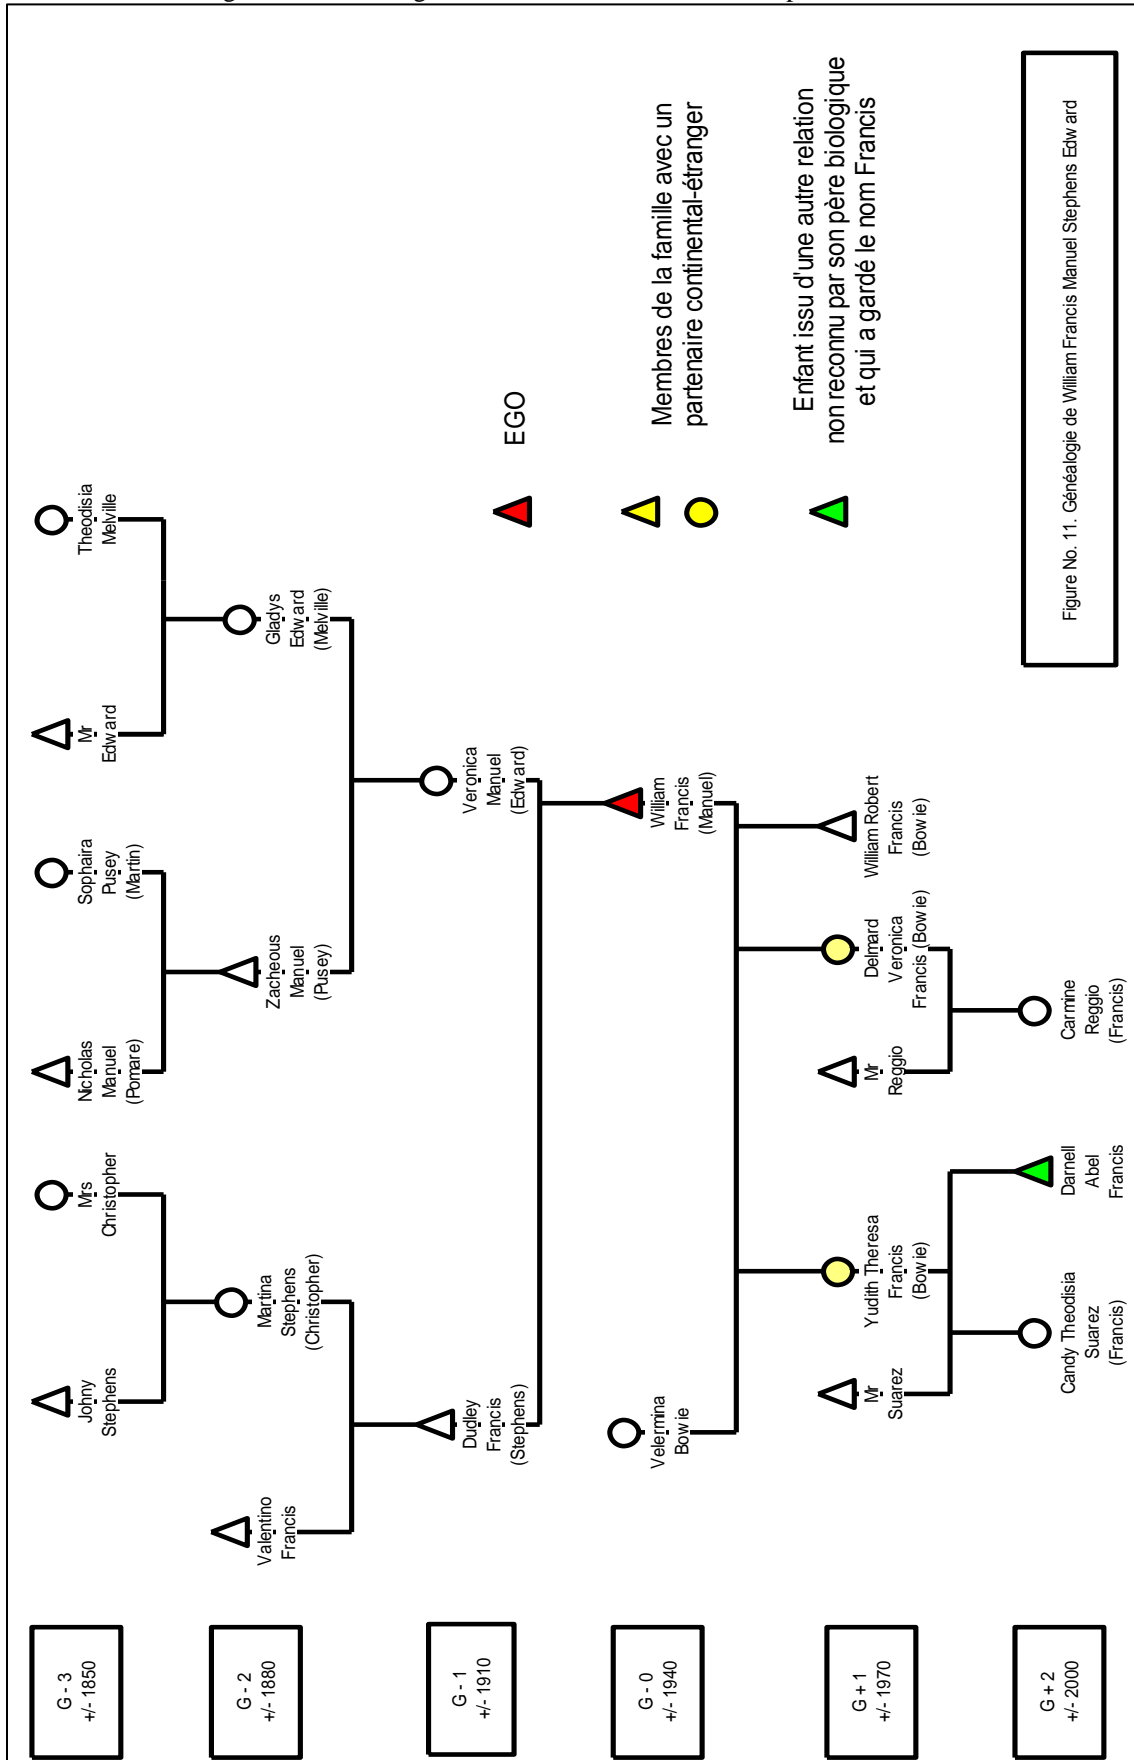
Figure No. 11. Généalogie de William Francis Manuel Stephens Edward

EGO

Membres de la famille avec un partenaire continental-étranger

Enfant issu d'une autre relation non reconnu par son père biologique et qui a gardé le nom Francis

G - 3 +/- 1850

G - 2 +/- 1880

G - 1 +/- 1910

G - 0 +/- 1940

G + 1 +/- 1970

G + 2 +/- 2000

Johny Stephens

Mrs Christopher

Nicholas Manuel (Pomare)

Sophaira Pusey (Martin)

Mr Edward

Theodisia Melville

Valentino Francis

Martina Stephens (Christopher)

Zacheous Manuel (Pusey)

Gladys Edward (Melville)

Dudley Francis (Stephens)

Veronica Manuel (Edward)

Velermina Bowie

William Francis (Manuel)

Mr Suarez

Yudith Theresa Francis (Bowie)

Mr Reggio

Delmard Veronica Francis (Bowie)

William Robert Francis (Bowie)

Candy Theodisia Suarez (Francis)

Darnell Abel Francis

Carmine Reggio (Francis)